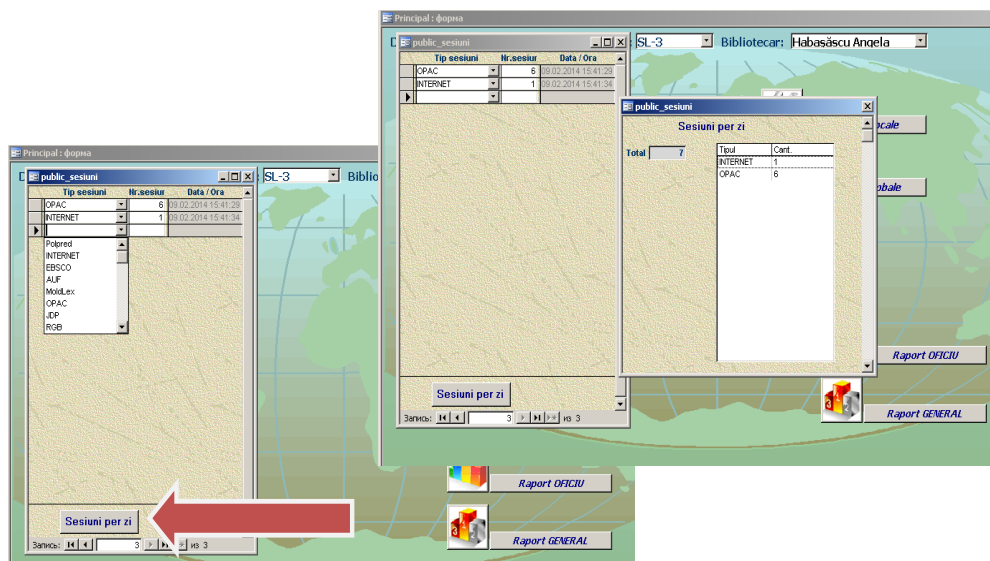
Principal : форма

public_sesiuni

SL-3

Bibliotecar: Habasăscu Angela

| Tip sesiuni | Nr.sesiur | Data / Ora |
|---|---|---|
| OPAC | 6 | 09.02.2014 15:41:29 |
| INTERNET | 1 | 09.02.2014 15:41:34 |

public_sesiuni

Sesiuni per zi

Total 7

| Tipul | Cant. |
|---|---|
| INTERNET | 1 |
| OPAC | 6 |

ocale

obale

Raport OFICIU

Raport GENERAL

Sesiuni per zi

Запись: 3 из 3

Principal : форма

public_sesiuni

SL-3

Biblio

| Tip sesiuni | Nr.sesiur | Data / Ora |
|---|---|---|
| OPAC | 6 | 09.02.2014 15:41:29 |
| INTERNET | 1 | 09.02.2014 15:41:34 |

Polpred
INTERNET
EBSCO
AUF
MoldLex
OPAC
JDP
RGB

Raport OFICIU

Raport GENERAL

Sesiuni per zi

Запись: 3 из 3